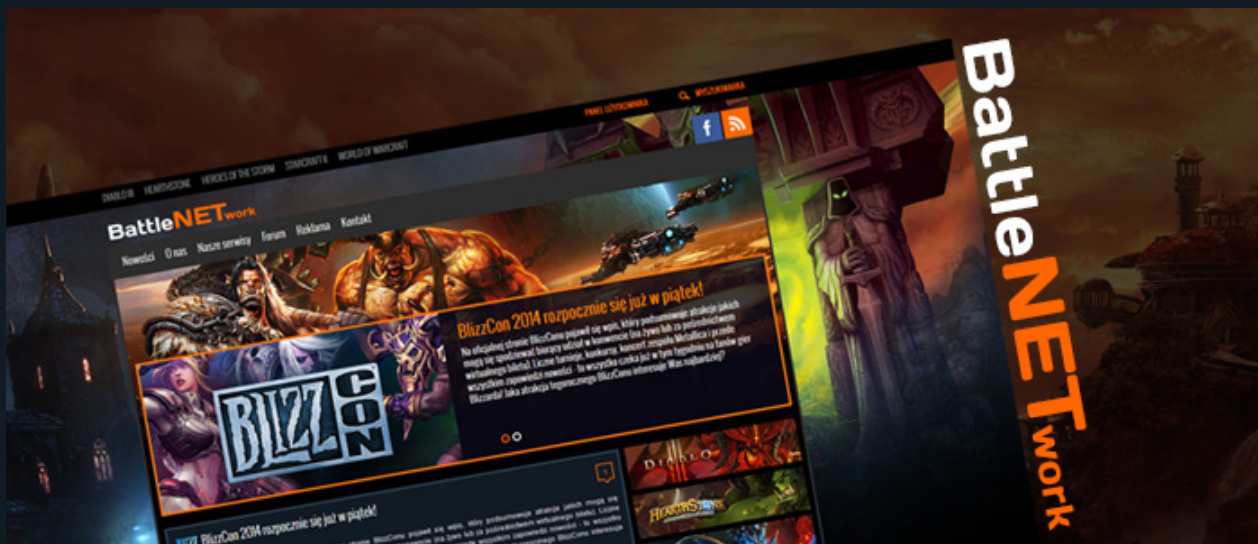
PANEL UŻYTKOWNIKA WYSZUKIWARKA

DIABLO III HEARTHSTONE HEROES OF THE STORM STARCRAFT II WORLD OF WARCRAFT

BattleNETwork

Nowości O nas Nasze serwisy Forum Reklama Kontakt

BlizzCon 2014 rozpocznie się już w piątek!

Na oficjalnej stronie BlizzConu pojawił się wpis, który podsumowuje atrakcje jakich mogą się spodziewać biorący udział w konwencie (na żywo lub za pośrednictwem wirtualnego biletu). Liczne turnieje, konkursy, koncert zespołu Metallica i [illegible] wszystkim zapowiedzi nowości - to wszystko czeka już w tym tygodniu na fanów gier Blizzarda! Jaka atrakcja tegorocznego BlizzConu interesuje Was najbardziej?

BLIZZ CON

DIABLO HEARTHSTONE

BlizzCon 2014 rozpocznie się już w piątek!

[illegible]

BattleNETwork